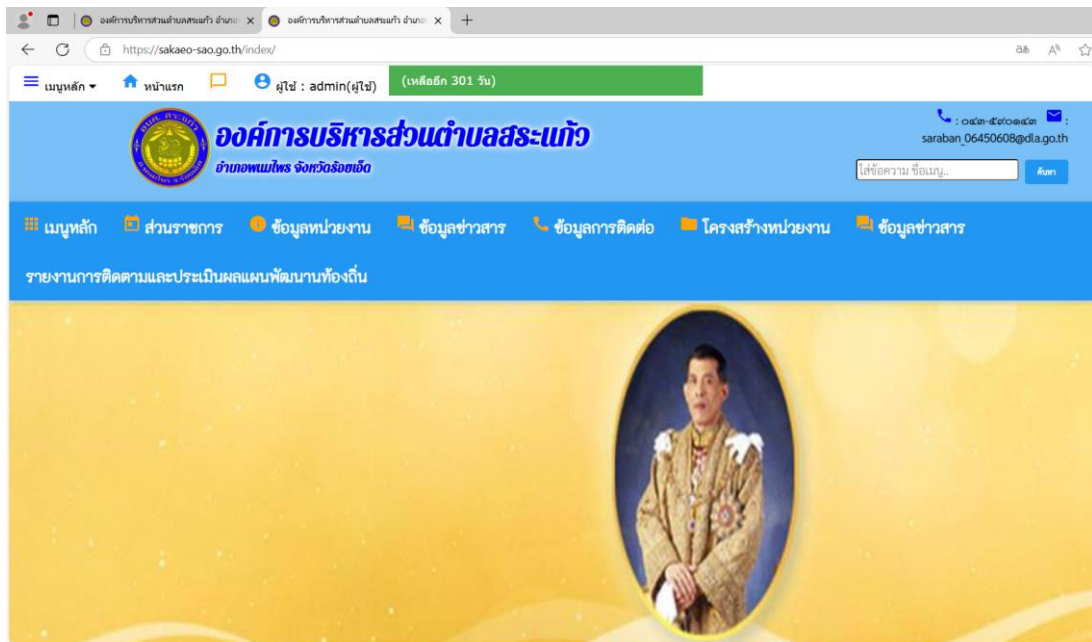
องค์การบริหารส่วนตำบลสระแก้ว อำเภ ×
องค์การบริหารส่วนตำบลสระแก้ว อำเภ ×
+
https://sakaeo-sao.go.th/index/

เมนูหลัก ▾ หน้าแรก ผู้ใช้ : admin(ผู้ใช้) (เหลืออีก 301 วัน)

องค์การบริหารส่วนตำบลสระแก้ว
อำเภอพนมไพร จังหวัดร้อยเอ็ด

: ๐๔๓-๕๙๐๑๔๓ :
saraban_06450608@dla.go.th
ใส่ข้อความ ชื่อเมนู..
ค้นหา

เมนูหลัก ส่วนราชการ ข้อมูลหน่วยงาน ข้อมูลข่าวสาร ข้อมูลการติดต่อ โครงสร้างหน่วยงาน ข้อมูลข่าวสาร

รายงานการติดตามและประเมินผลแผนพัฒนาท้องถิ่น